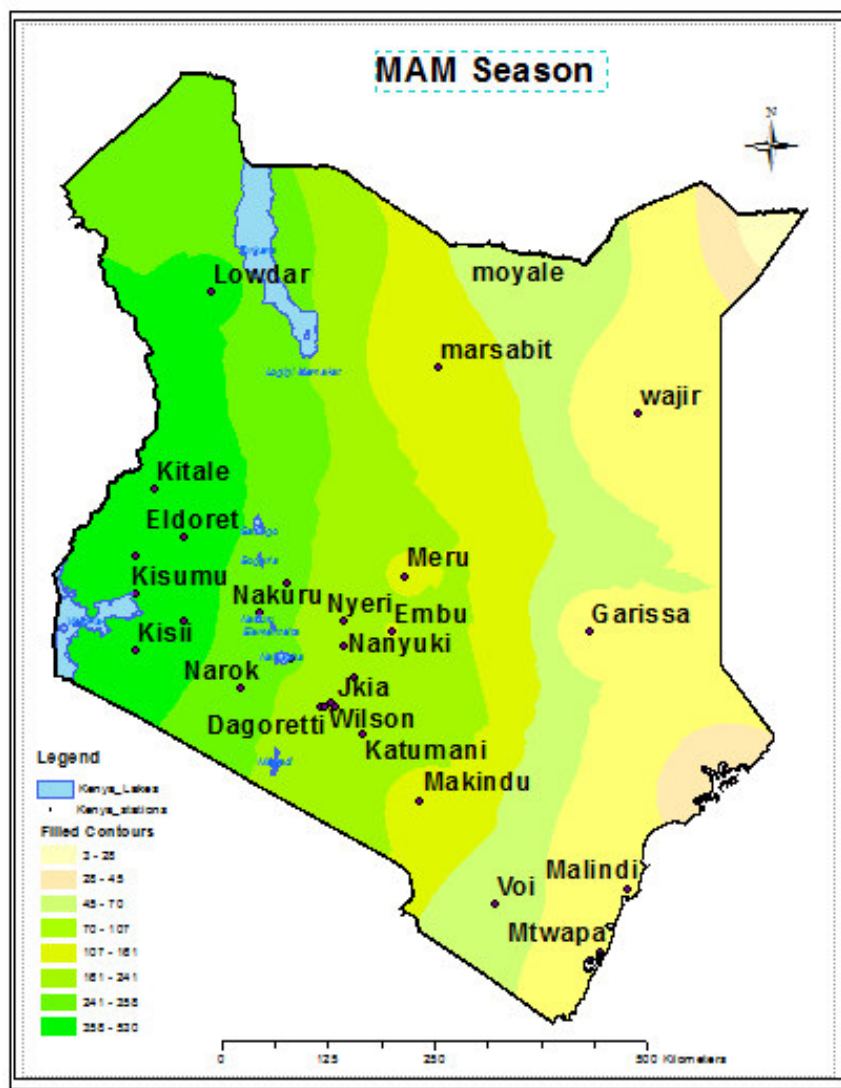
MAM Season

N

Lowdar
moyale
marsabit
wajir
Kitale
Eldoret
Meru
Kisumu
Nakuru
Nyeri
Embu
Garissa
Kisii
Nanyuki
Narok
Jkia
Dagoretti
Wilson
Katumani
Makindu
Malindi
Voi
Mtwapa

Legend
Kenya_Lakes
Kenya_stations
Filled Contours
3 - 25
25 - 45
45 - 70
70 - 107
107 - 161
161 - 241
241 - 356
356 - 530

0 125 250 500 Kilometers